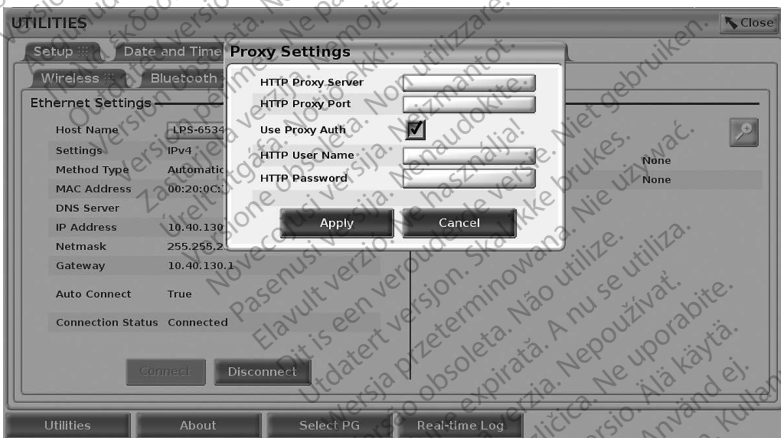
UTILITIES

Close

Setup

Date and Time

Wireless

Bluetooth

Ethernet Settings

Host Name LPS-6534

Settings IPv4

Method Type Automatic

MAC Address 00:20:0C:

DNS Server

IP Address 10.40.130

Netmask 255.255.2

Gateway 10.40.130.1

Auto Connect True

Connection Status Connected

None

None

Connect

Disconnect

Proxy Settings

HTTP Proxy Server

HTTP Proxy Port

Use Proxy Auth

HTTP User Name

HTTP Password

Apply

Cancel

Utilities

About

Select PG

Real-time Log

Zastaralá verze. Nepoužívat. Forældet version. Må ikke anvendes. Version überholt. Nicht verwenden. Aegunud versioon. Ärge kasutage. Παλιά έκδοση. Μην την χρησιμοποιείτε. Outdated version. Do not use. Versión obsoleta. No utilizar. Version périmée. Ne pas utiliser. Zastarjela verzija. Nemojte upotrebljavati. Versione obsoleta. Non utilizzare. Novecojusi versija. Neizmantot. Pasenusi versija. Nenaudokite. Elavult verzió. Ne használja! Dit is een verouderde versie. Niet gebruiken. Utdatert versjon. Skal ikke brukes. Wersja przeterminowana. Nie używać. Versão obsoleta. Não utilize. Versiune expirată. A nu se utiliza. Zastaraná verzia. Nepoužívať. Zastarela različica. Ne uporabite. Vanhentunut versio. Älä käytä. Föråldrad version. Använd ej. Güncel olmayan sürüm. Kullanmayın.